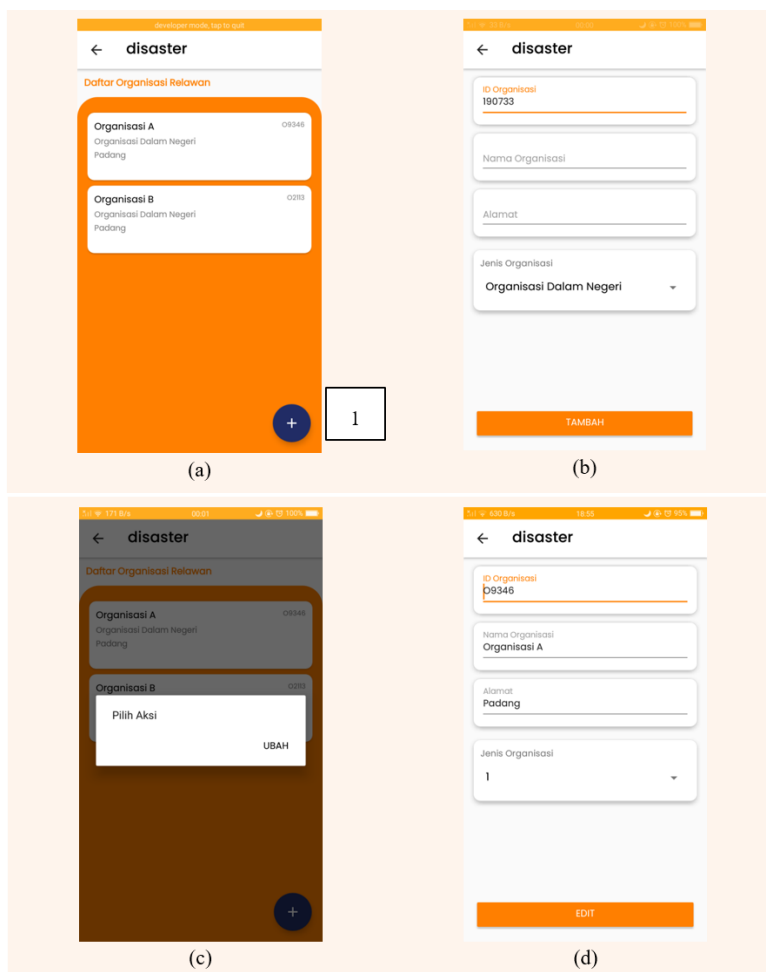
developer mode, tap to quit

disaster

Daftar Organisasi Relawan

Organisasi A
O9346
Organisasi Dalam Negeri
Padang

Organisasi B
O2113
Organisasi Dalam Negeri
Padang

+

1

(a)

disaster

ID Organisasi
190733

Nama Organisasi

Alamat

Jenis Organisasi
Organisasi Dalam Negeri

TAMBAH

(b)

171 B/s 00:01 100%

disaster

Daftar Organisasi Relawan

Organisasi A
O9346
Organisasi Dalam Negeri
Padang

Organisasi B
O2113

Pilih Aksi

UBAH

+

(c)

630 B/s 18:55 90%

disaster

ID Organisasi
O9346

Nama Organisasi
Organisasi A

Alamat
Padang

Jenis Organisasi
1

EDIT

(d)